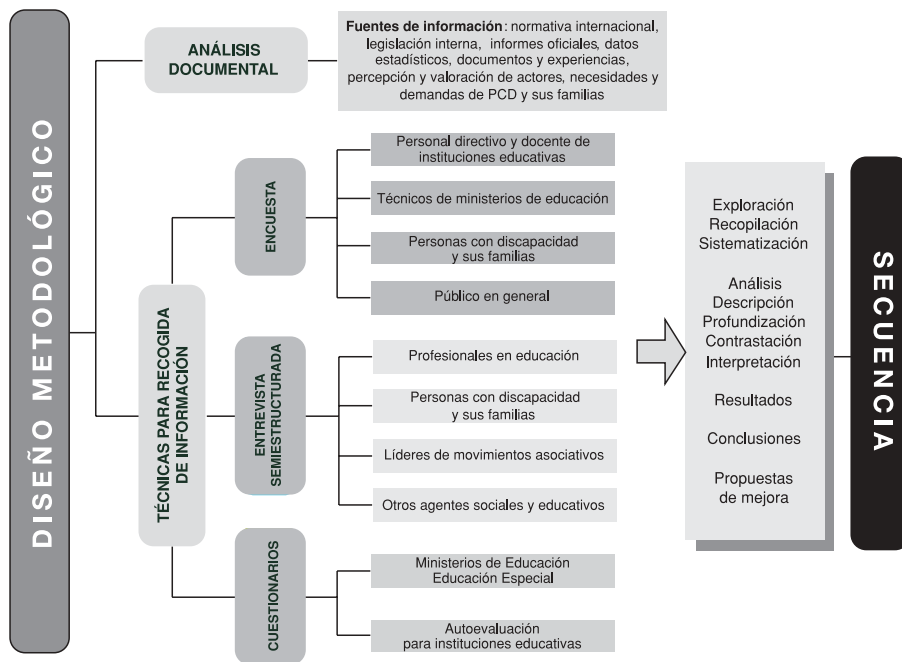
DISEÑO METODOLÓGICO

ANÁLISIS DOCUMENTAL

Fuentes de información: normativa internacional, legislación interna, informes oficiales, datos estadísticos, documentos y experiencias, percepción y valoración de actores, necesidades y demandas de PCD y sus familias

TÉCNICAS PARA RECOGIDA DE INFORMACION

ENCUESTA

Personal directivo y docente de instituciones educativas

Técnicos de ministerios de educación

Personas con discapacidad y sus familias

Público en general

ENTREVISTA SEMIESTRUCTURADA

Profesionales en educación

Personas con discapacidad y sus familias

Líderes de movimientos asociativos

Otros agentes sociales y educativos

CUESTIONARIOS

Ministerios de Educación Educación Especial

Autoevaluación para instituciones educativas

Exploración
Recopilación
Sistematización

Análisis
Descripción
Profundización
Contrastación
Interpretación

Resultados

Conclusiones

Propuestas de mejora

SECUENCIA